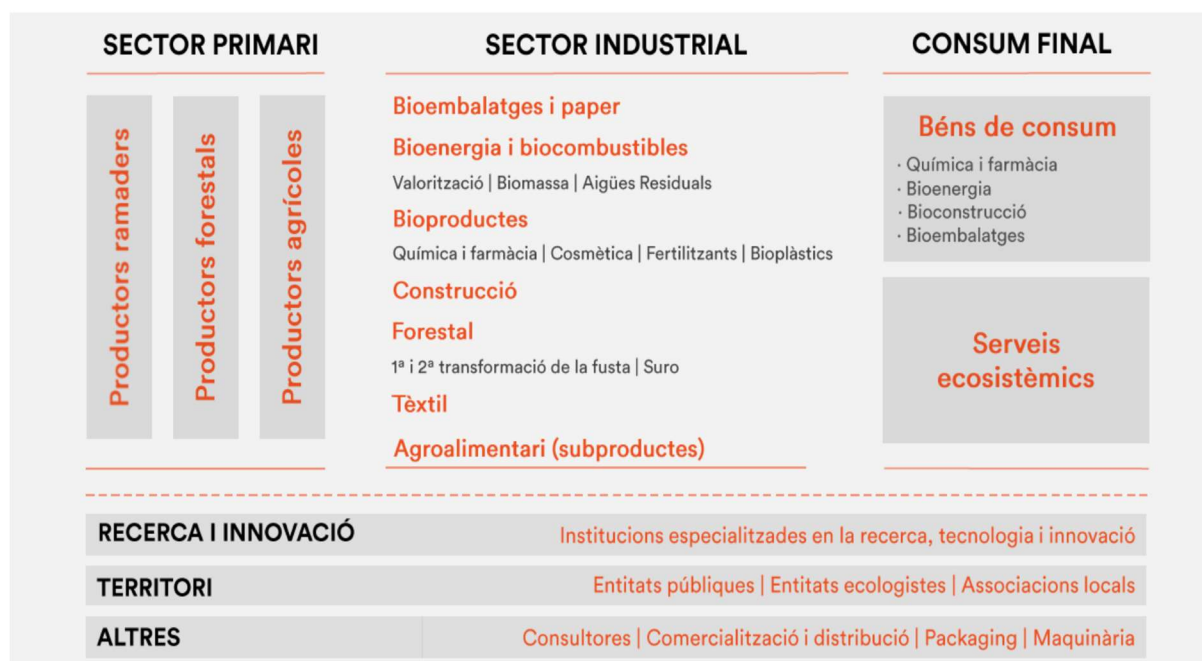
SECTOR PRIMARI

Productors ramaders

Productors forestals

Productors agrícoles

SECTOR INDUSTRIAL

Bioembalatges i paper

Bioenergia i biocombustibles

Valorització | Biomassa | Aigües Residuals

Bioproductes

Química i farmàcia | Cosmètica | Fertilitzants | Bioplàstics

Construcció

Forestal

1ª i 2ª transformació de la fusta | Suro

Tèxtil

Agroalimentari (subproductes)

CONSUM FINAL

Béns de consum

· Química i farmàcia
· Bioenergia
· Bioconstrucció
· Bioembalatges

Serveis ecosistèmics

RECERCA I INNOVACIÓ Institucions especialitzades en la recerca, tecnologia i innovació

TERRITORI Entitats públiques | Entitats ecologistes | Associacions locals

ALTRES Consultores | Comercialització i distribució | Packaging | Maquinària